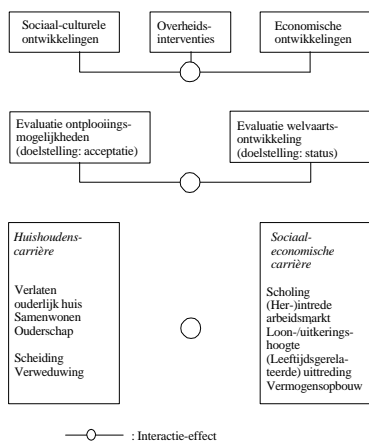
Sociaal-culturele ontwikkelingen

Overheids-interventies

Economische ontwikkelingen

Evaluatie ontplooiingsmogelijkheden (doelstelling: acceptatie)

Evaluatie welvaartsontwikkeling (doelstelling: status)

*Huishoudens-carrière*

Verlaten ouderlijk huis
Samenwonen
Ouderschap

Scheiding
Verweduwing

*Sociaal-economische carrière*

Scholing
(Her-)intrede arbeidsmarkt
Loon-/uitkeringshoogte
(Leeftijdsgerelateerde) uittreding
Vermogensopbouw

: Interactie-effect